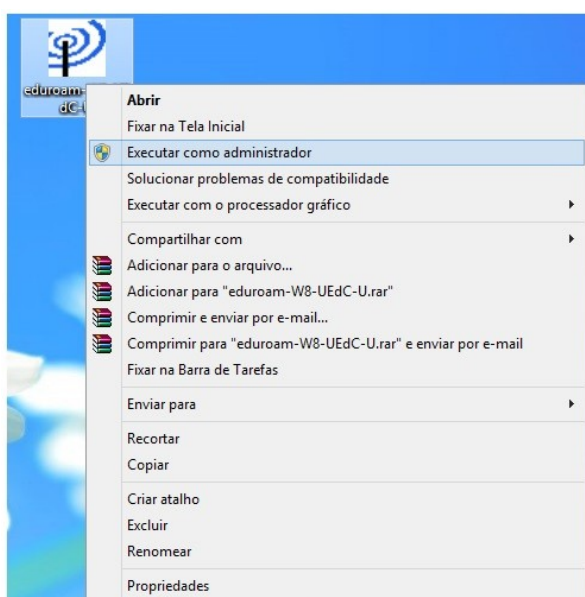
eduroam-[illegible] dC-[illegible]

Abrir
Fixar na Tela Inicial
Executar como administrador
Solucionar problemas de compatibilidade
Executar com o processador gráfico
Compartilhar com
Adicionar para o arquivo...
Adicionar para "eduroam-W8-UEdC-U.rar"
Comprimir e enviar por e-mail...
Comprimir para "eduroam-W8-UEdC-U.rar" e enviar por e-mail
Fixar na Barra de Tarefas
Enviar para
Recortar
Copiar
Criar atalho
Excluir
Renomear
Propriedades